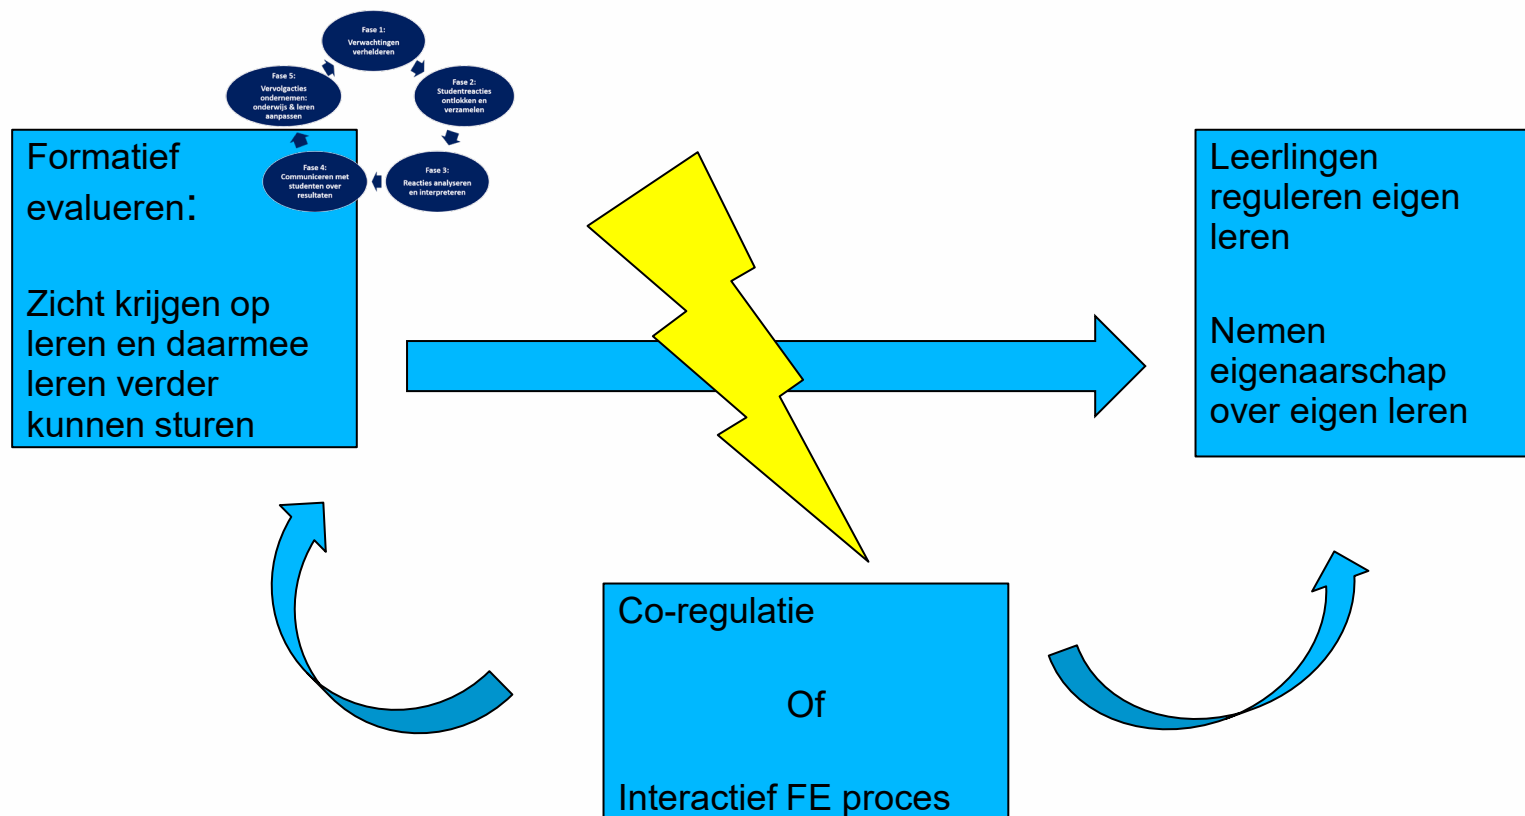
Fase 1:
Verwachtingen verhelderen

Fase 2:
Studentreacties ontlokken en verzamelen

Fase 3:
Reacties analyseren en interpreteren

Fase 4:
Communiceren met studenten over resultaten

Fase 5:
Vervolgacties ondernemen: onderwijs & leren aanpassen

Formatief evalueren:

Zicht krijgen op leren en daarmee leren verder kunnen sturen

Leerlingen reguleren eigen leren

Nemen eigenaarschap over eigen leren

Co-regulatie

Of

Interactief FE proces